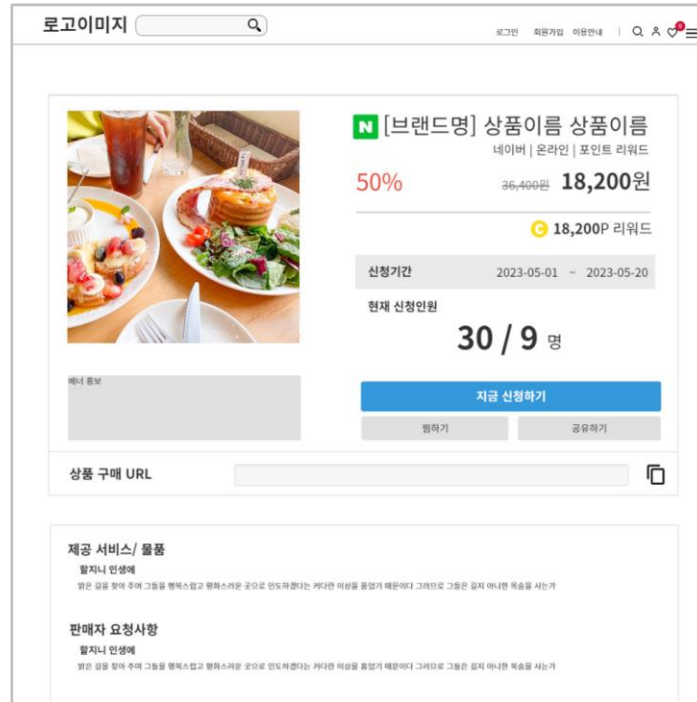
로고이미지

로그인 회원가입 이용안내

N [브랜드명] 상품이름 상품이름

네이버 | 온라인 | 포인트 리워드

50% ~~36,400원~~ 18,200원

C 18,200P 리워드

신청기간 2023-05-01 ~ 2023-05-20

현재 신청인원

30 / 9 명

배너 홍보

지금 신청하기

찜하기 공유하기

상품 구매 URL

제공 서비스/ 물품

할지니 인생에

밝은 길을 찾아 주며 그들을 행복스럽고 평화스러운 곳으로 인도하겠다는 커다란 이상을 품었기 때문이다 그러므로 그들은 길지 아니한 목숨을 사는가

판매자 요청사항

할지니 인생에

밝은 길을 찾아 주며 그들을 행복스럽고 평화스러운 곳으로 인도하겠다는 커다란 이상을 품었기 때문이다 그러므로 그들은 길지 아니한 목숨을 사는가